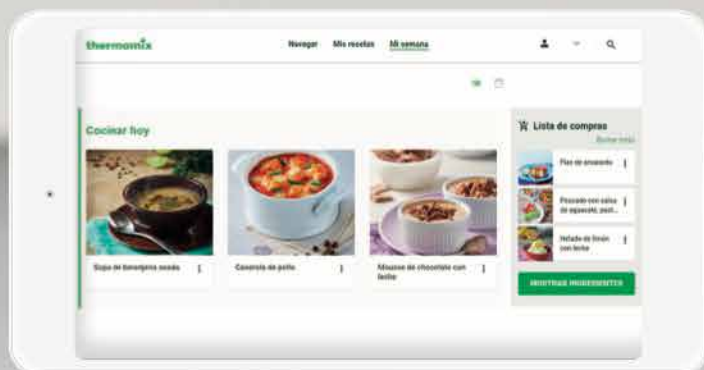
thermomix

Navegar Mis recetas Mi semana

Cocinar hoy

Sopa de berenjena asada

Cazuela de pollo

Mousse de chocolate con leche

Lista de compras

Borrar todo

Flan de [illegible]

Pescado con salsa de espinacas, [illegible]

Helado de limón con leche

MOSTRAR INGREDIENTES